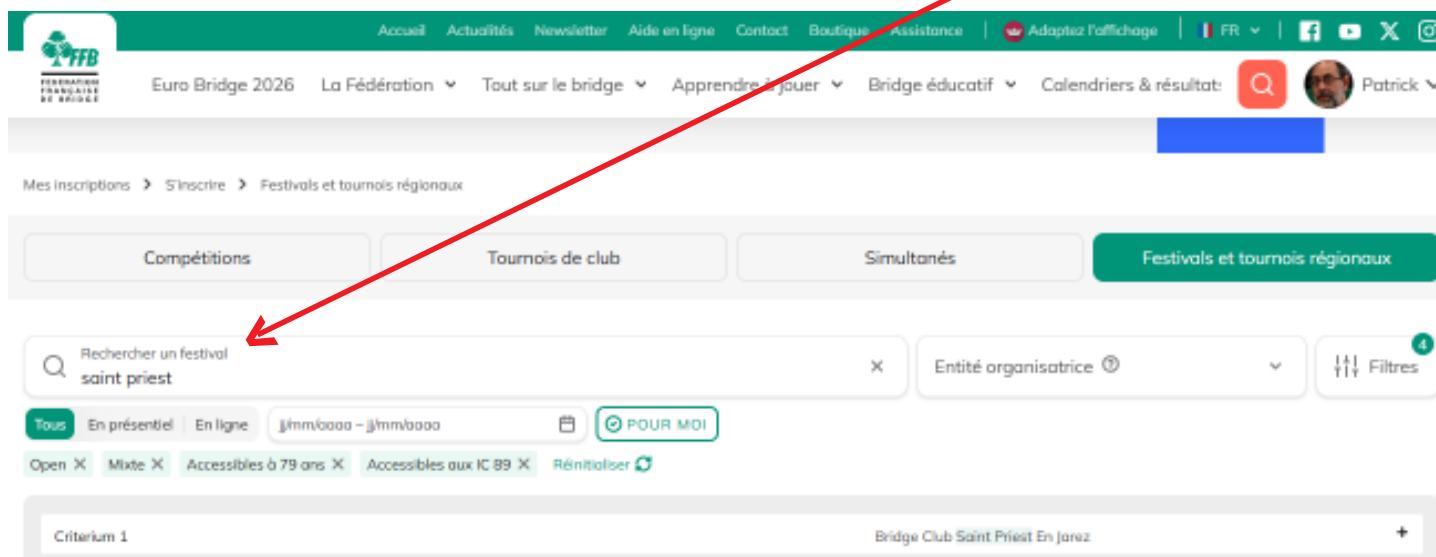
Accueil Actualités Newsletter Aide en ligne Contact Boutique Assistance Adaptez l'affichage FR

FFB FÉDÉRATION FRANÇAISE DE BRIDGE

Euro Bridge 2026 La Fédération Tout sur le bridge Apprendre à jouer Bridge éducatif Calendriers & résultats Patrick

Mes inscriptions > S'inscrire > Festivals et tournois régionaux

Compétitions Tournois de club Simultanés Festivals et tournois régionaux

Rechercher un festival
saint priest

Entité organisatrice

Filtres 4

Tous En présentiel En ligne jj/mm/aaaa – jj/mm/aaaa POUR MOI

Open Mixte Accessibles à 79 ans Accessibles aux IC 89 Réinitialiser

Criterium 1 Bridge Club Saint Priest En Jarez +